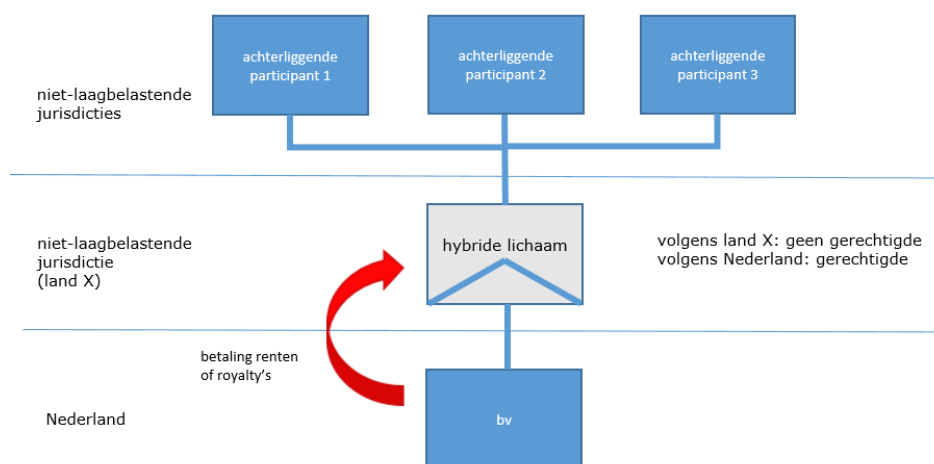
achterliggende participant 1

achterliggende participant 2

achterliggende participant 3

niet-laagbelastende jurisdicties

niet-laagbelastende jurisdictie (land X)

hybride lichaam

volgens land X: geen gerechtigde
volgens Nederland: gerechtigde

betaling renten of royalty's

Nederland

bv